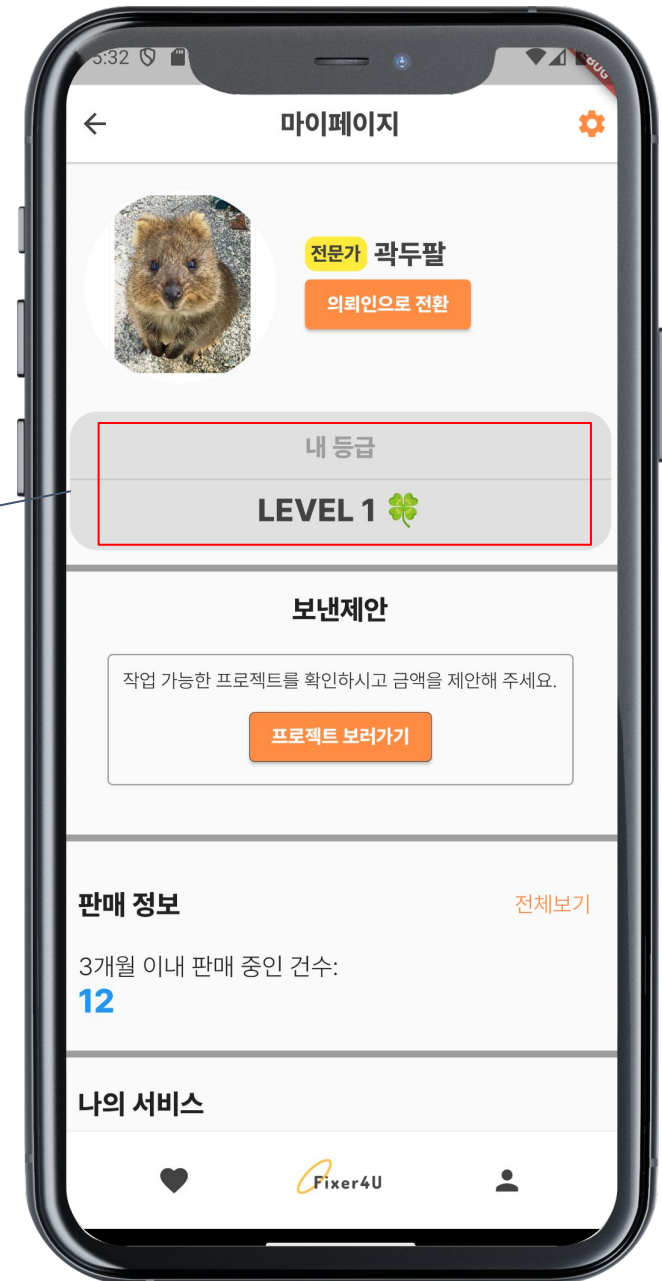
5:32

BUG

마이페이지

전문가 곽두팔

의뢰인으로 전환

내 등급

LEVEL 1 🍀

보낸제안

작업 가능한 프로젝트를 확인하시고 금액을 제안해 주세요.

프로젝트 보러가기

판매 정보

전체보기

3개월 이내 판매 중인 건수:

12

나의 서비스

Fixer4U